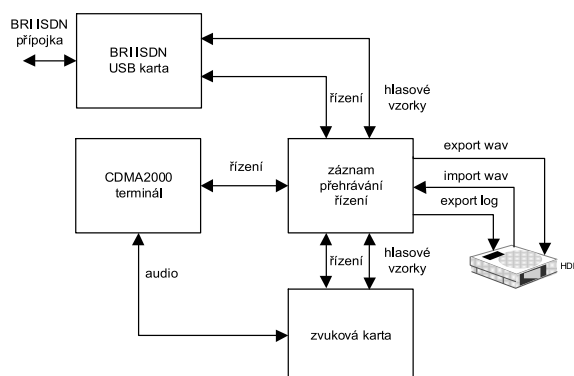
BRI ISDN přípojka

BRI ISDN USB karta

řízení

hlasové vzorky

CDMA2000 terminál

řízení

záznam přehrávání řízení

export wav

import wav

export log

HDD

audio

řízení

hlasové vzorky

zvuková karta